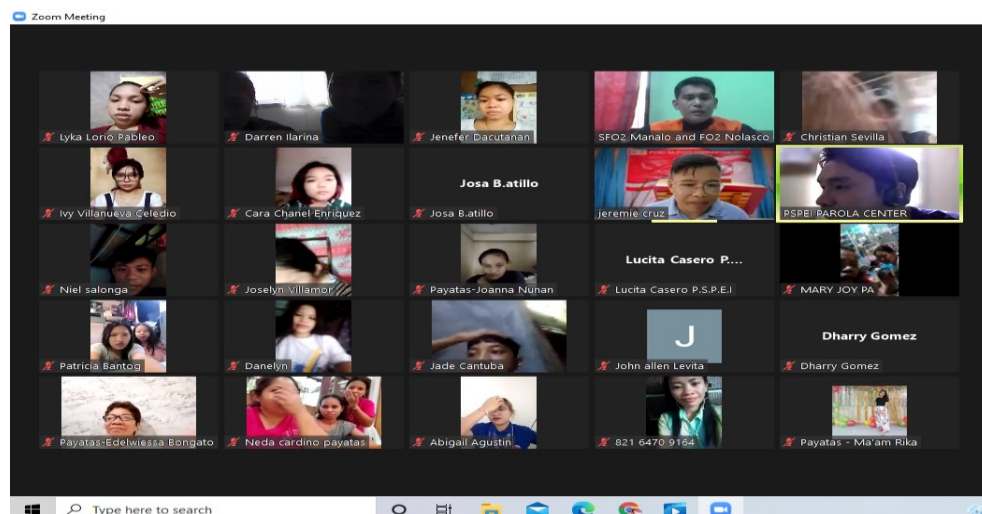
Zoom Meeting

Lyka Lorio Pableo
Darren Ilarina
Jenefer Dacutanan
SFO2 Manalo and FO2 Nolasco
Christian Sevilla

Ivy Villanueva Celedio
Cara Chanel Enriquez
Josa B.atillo
Josa B.atillo
jeremie cruz
PSPEI PAROLA CENTER

Niel salonga
Joselyn Villamor
Payatas-Joanna Nunan
Lucita Casero P....
Lucita Casero P.S.P.E.I
MARY JOY PA

Patricia Bantog
Danelyn
Jade Cantuba
J
John allen Levita
Dharry Gomez
Dharry Gomez

Payatas-Edelwiessa Bongato
Neda cardino payatas
Abigail Agustin
821 6470 9164
Payatas - Ma'am Rika

Type here to search